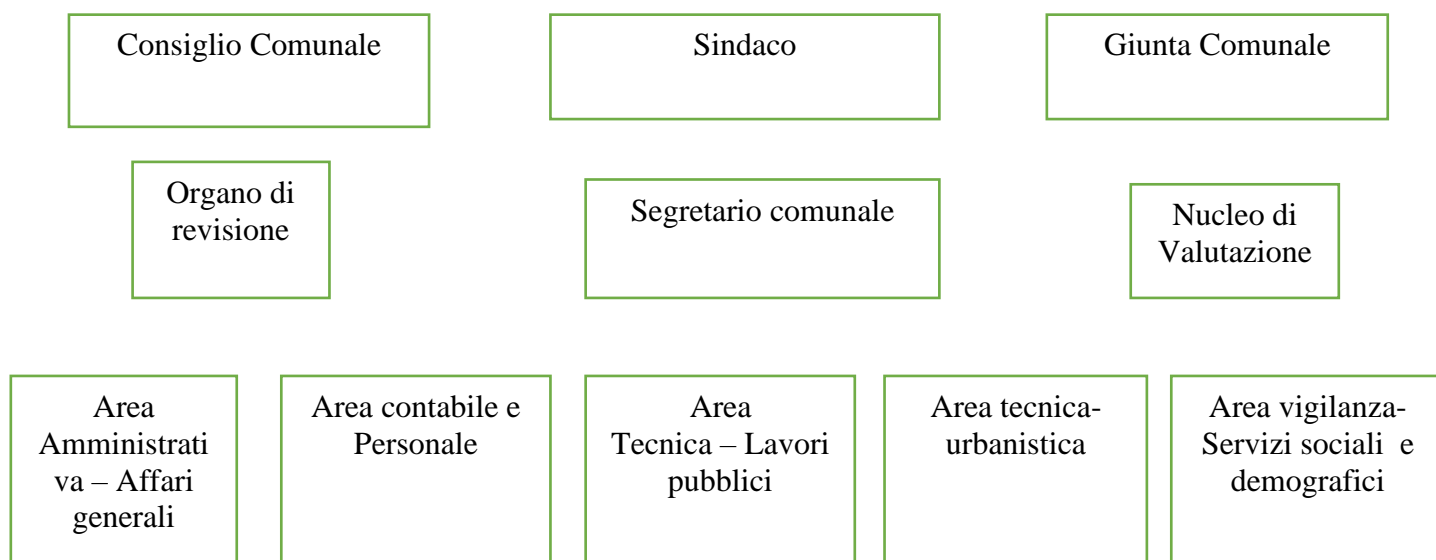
Consiglio Comunale

Sindaco

Giunta Comunale

Organo di revisione

Segretario comunale

Nucleo di Valutazione

Area Amministrativa – Affari generali

Area contabile e Personale

Area Tecnica – Lavori pubblici

Area tecnica-urbanistica

Area vigilanza-Servizi sociali e demografici